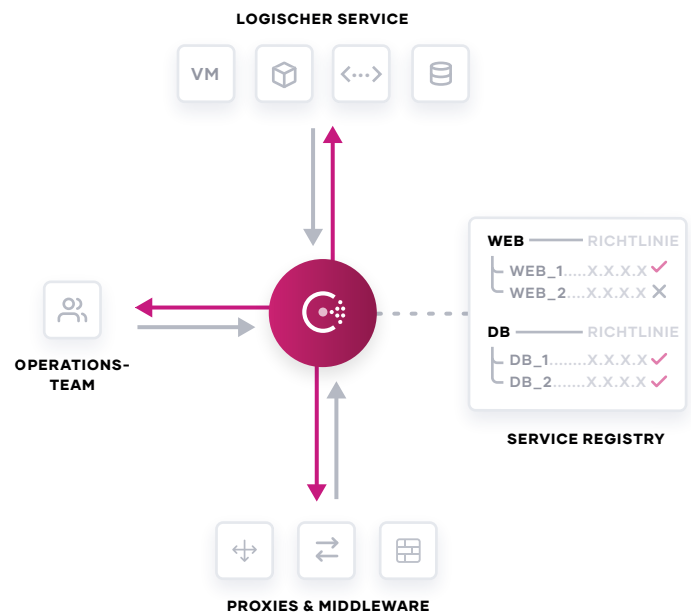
LOGISCHER SERVICE

VM

<···>

OPERATIONS-TEAM

WEB — RICHTLINIE
WEB_1.....X.X.X.X ✓
WEB_2.....X.X.X.X ✕

DB — RICHTLINIE
DB_1.......X.X.X.X ✓
DB_2.......X.X.X.X ✓

SERVICE REGISTRY

PROXIES & MIDDLEWARE